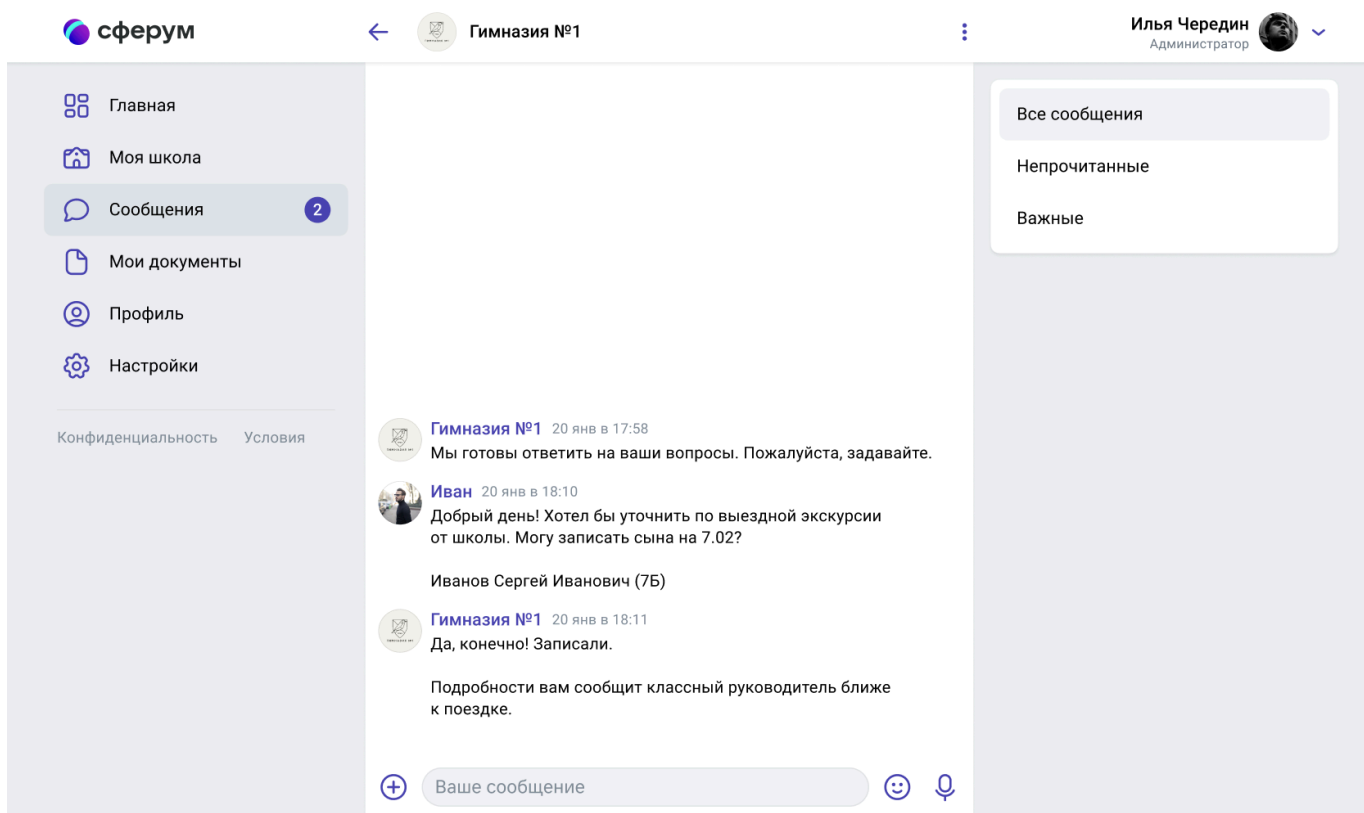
сферум

Гимназия №1

Илья Чередин
Администратор

Главная
Моя школа
Сообщения 2
Мои документы
Профиль
Настройки

Конфиденциальность Условия

Все сообщения
Непрочитанные
Важные

Гимназия №1 20 янв в 17:58
Мы готовы ответить на ваши вопросы. Пожалуйста, задавайте.

Иван 20 янв в 18:10
Добрый день! Хотел бы уточнить по выездной экскурсии от школы. Могу записать сына на 7.02?

Иванов Сергей Иванович (7Б)

Гимназия №1 20 янв в 18:11
Да, конечно! Записали.

Подробности вам сообщит классный руководитель ближе к поездке.

Ваше сообщение